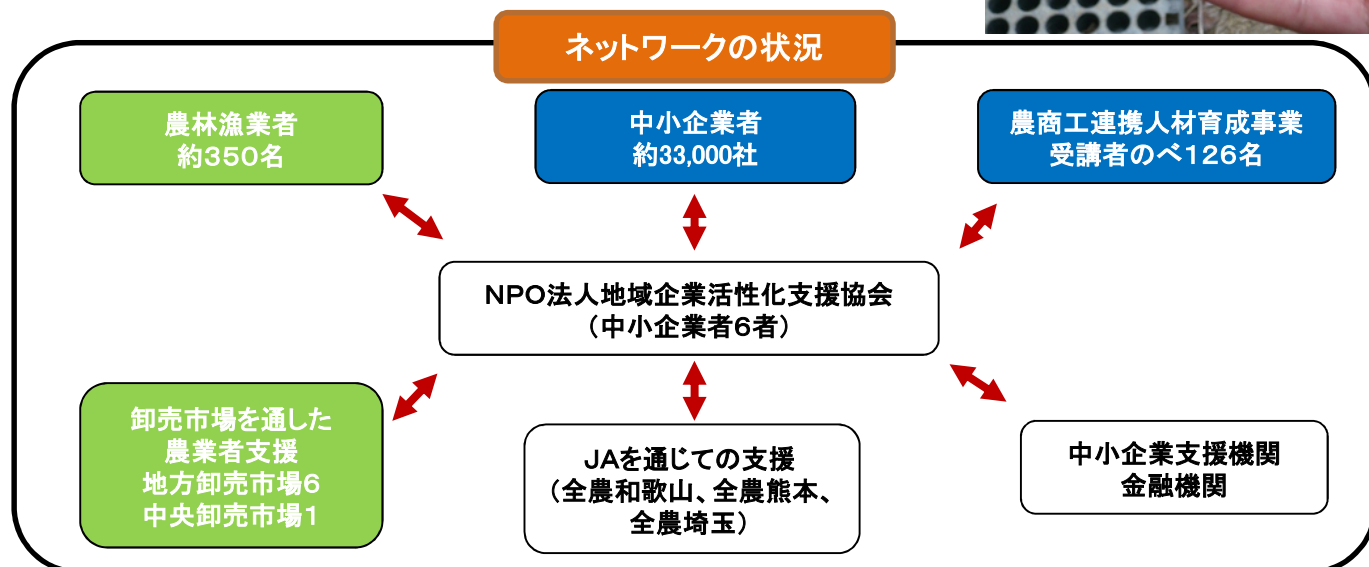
ネットワークの状況

農林漁業者
約350名

中小企業者
約33,000社

農商工連携人材育成事業
受講者のべ126名

NPO法人地域企業活性化支援協会
（中小企業者6者）

卸売市場を通した
農業者支援
地方卸売市場6
中央卸売市場1

JAを通じての支援
（全農和歌山、全農熊本、
全農埼玉）

中小企業支援機関
金融機関